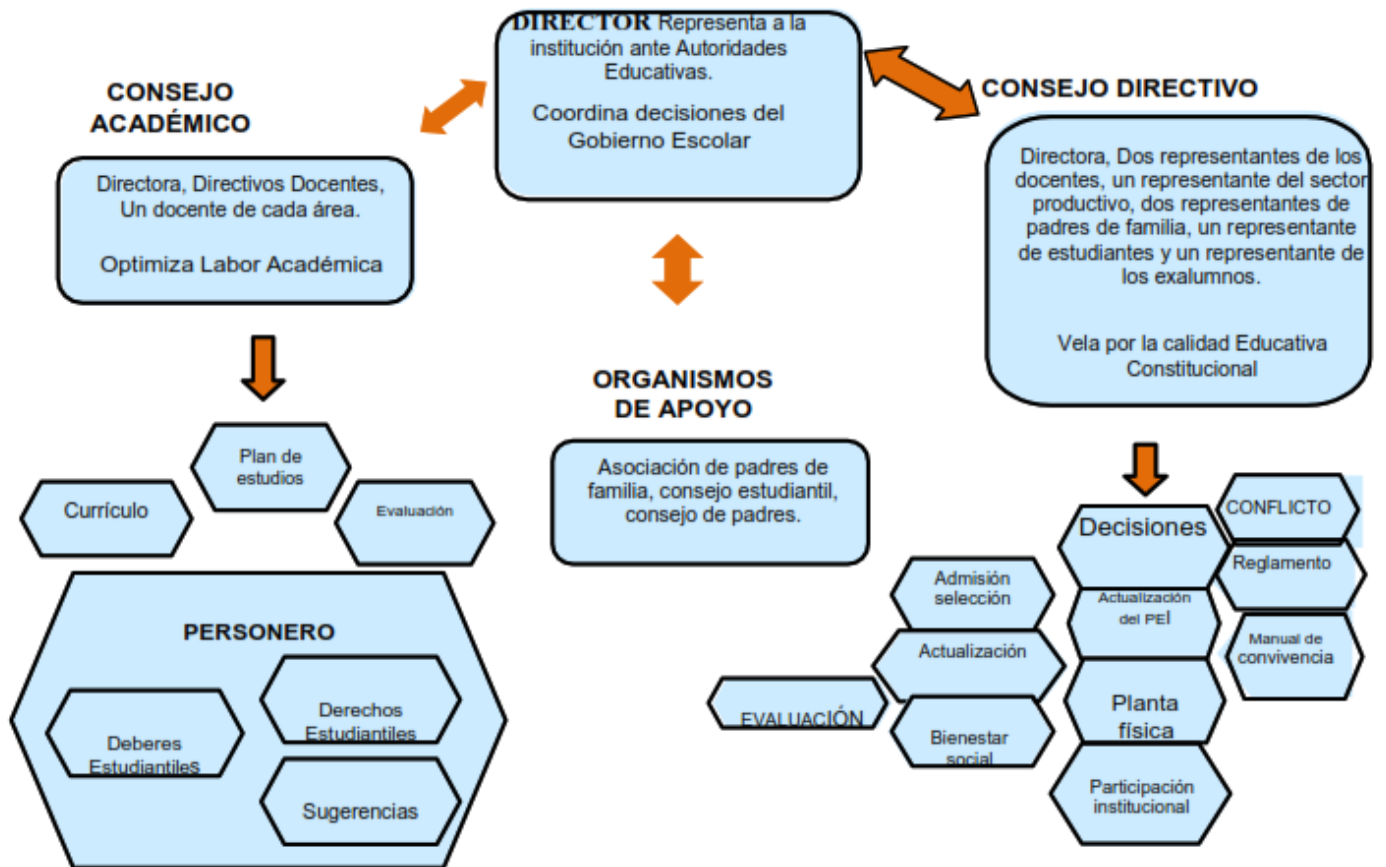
DIRECTOR Representa a la institución ante Autoridades Educativas.

Coordina decisiones del Gobierno Escolar

CONSEJO ACADÉMICO

Directora, Directivos Docentes, Un docente de cada área.

Optimiza Labor Académica

CONSEJO DIRECTIVO

Directora, Dos representantes de los docentes, un representante del sector productivo, dos representantes de padres de familia, un representante de estudiantes y un representante de los exalumnos.

Vela por la calidad Educativa Constitucional

ORGANISMOS DE APOYO

Asociación de padres de familia, consejo estudiantil, consejo de padres.

Plan de estudios

Currículo

Evaluación

PERSONERO

Derechos Estudiantiles

Deberes Estudiantiles

Sugerencias

Decisiones

CONFLICTO

Reglamento

Manual de convivencia

Admisión selección

Actualización del PEI

Actualización

EVALUACIÓN

Planta física

Bienestar social

Participación institucional